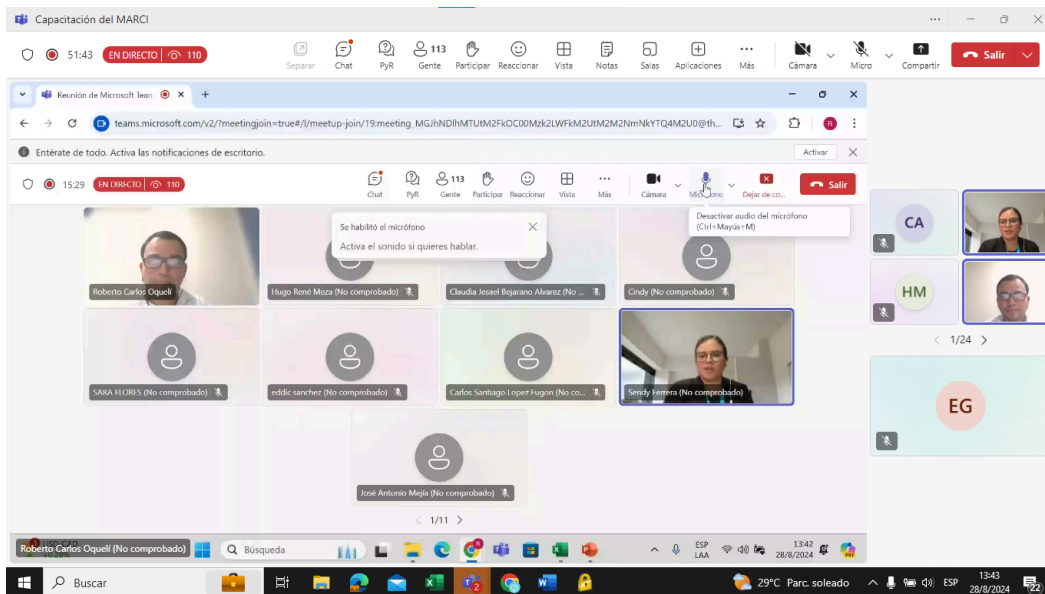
Capacitación del MARCI

51:43 EN DIRECTO 110

Separar Chat PyR 113 Gente Participar Reaccionar Vista Notas Salas Aplicaciones Más Cámara Micro Compartir Salir

Reunión de Microsoft Teams

teams.microsoft.com/v2/?meetingjoin=true#/l/meetup-join/19:meeting_MGJhNDlhMTUtM2FkOC00Mzk2LWFkM2UtM2M2NmNkYTQ4M2U0@th...

Entérate de todo. Activa las notificaciones de escritorio.

Activar

15:29 EN DIRECTO 110

Chat PyR 113 Gente Participar Reaccionar Vista Más Cámara Micrófono Dejar de co... Salir

Desactivar audio del micrófono (Ctrl+Mayús+M)

Se habilitó el micrófono

Activa el sonido si quieres hablar.

Roberto Carlos Oquelí

Hugo René Meza (No comprobado)

Claudia Jesael Bejarano Alvarez (No ...

Cindy (No comprobado)

SARA FLORES (No comprobado)

eddic sanchez (No comprobado)

Carlos Santiago Lopez Fugon (No co...

Sendy Ferrera (No comprobado)

José Antonio Mejía (No comprobado)

1/11

CA

HM

1/24

EG

Roberto Carlos Oquelí (No comprobado)

Búsqueda

ESP LAA 13:42 28/8/2024

Buscar

29°C Parc. soleado ESP 13:43 28/8/2024